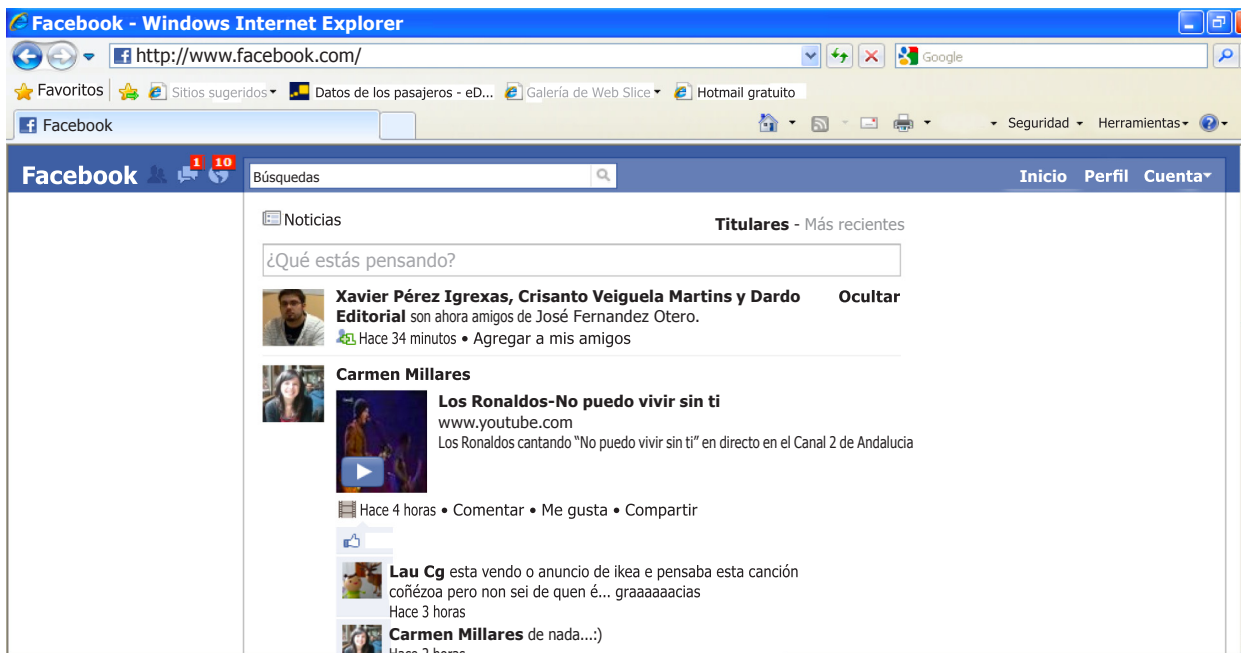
Facebook - Windows Internet Explorer

http://www.facebook.com/

Google

Favoritos | Sitios sugeridos ▾ Datos de los pasajeros - eD... Galería de Web Slice ▾ Hotmail gratuito

Facebook

Seguridad ▾ Herramientas ▾

Facebook 1 10 Búsquedas Inicio Perfil Cuenta

Noticias

Titulares - Más recientes

¿Qué estás pensando?

Xavier Pérez Igrexas, Crisanto Veiguela Martins y Dardo Editorial son ahora amigos de José Fernandez Otero.
Hace 34 minutos • Agregar a mis amigos

Ocultar

Carmen Millares

Los Ronaldos-No puedo vivir sin ti
www.youtube.com
Los Ronaldos cantando "No puedo vivir sin ti" en directo en el Canal 2 de Andalucia

Hace 4 horas • Comentar • Me gusta • Compartir

Lau Cg esta vendo o anuncio de ikea e pensaba esta canción coñézoa pero non sei de quen é... graaaaaacias
Hace 3 horas

Carmen Millares de nada...:)
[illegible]